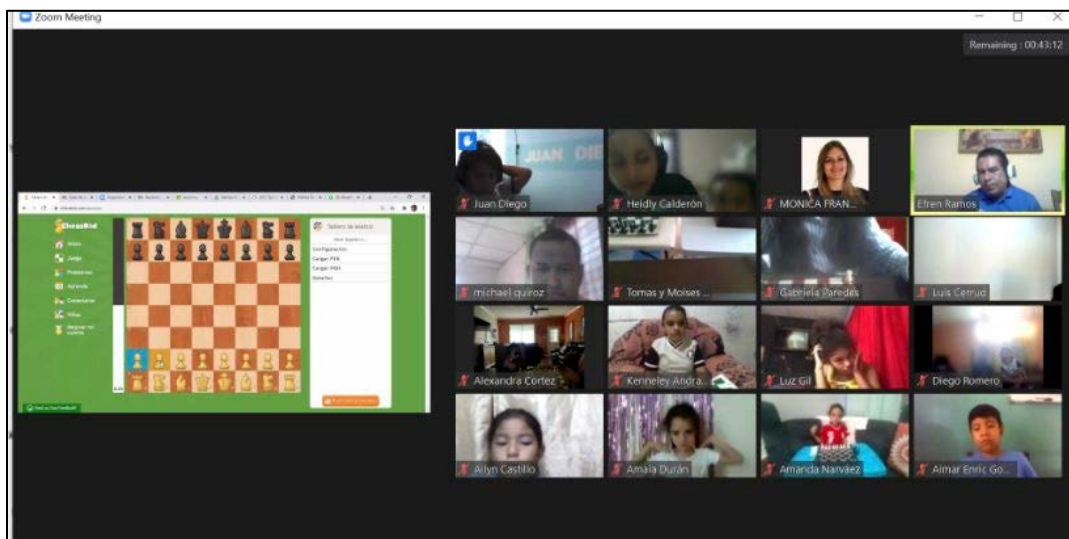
Zoom Meeting

Remaining : 00:43:12

ChessKid

Inicio
Juego
Problemas
Aprende
Comentarios
Vídeo
Mejorar mi cuenta

Tablero de análisis
Configuración
Cargar PGN
Cargar FEN

JUAN DIE

Juan Diego
Heidly Calderón
MONICA FRAN...
Efren Ramos
michael quiroz
Tomas y Moises ...
Gabriela Paredes
Luis Cerrud
Alexandra Cortez
Kenneley Andra...
Luz Gil
Diego Romero
Ailyn Castillo
Amaia Durán
Amanda Narváez
Aimar Enric Go...